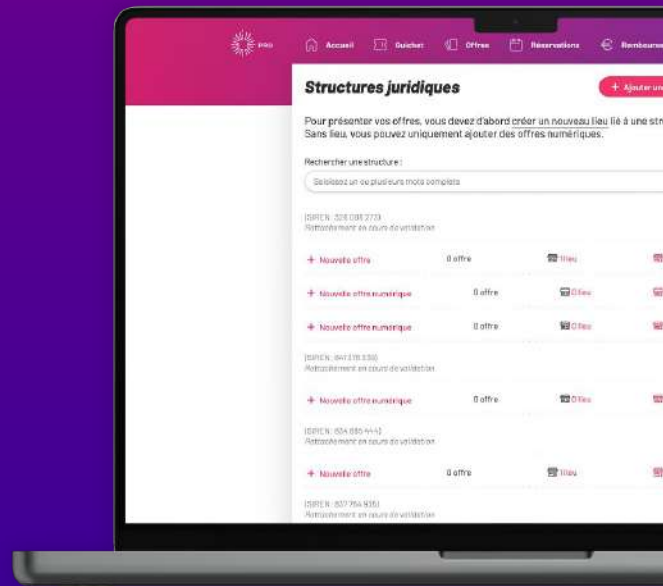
PRO Accueil Guichet Offres Réservations Rembours

Structures juridiques

+ Ajouter un

Pour présenter vos offres, vous devez d'abord créer un nouveau lieu lié à une str
Sans lieu, vous pouvez uniquement ajouter des offres numériques.

Rechercher une structure :

Saisissez un ou plusieurs mots complets

(SIREN : 326 088 273)
Rattachement en cours de validation

+ Nouvelle offre 0 offre 1 lieu

+ Nouvelle offre numérique 0 offre 0 lieu

+ Nouvelle offre numérique 0 offre 0 lieu

(SIREN : 841 278 330)
Rattachement en cours de validation

+ Nouvelle offre numérique 0 offre 0 lieu

(SIREN : 824 885 444)
Rattachement en cours de validation

+ Nouvelle offre 0 offre 1 lieu

(SIREN : 807 754 935)
Rattachement en cours de validation